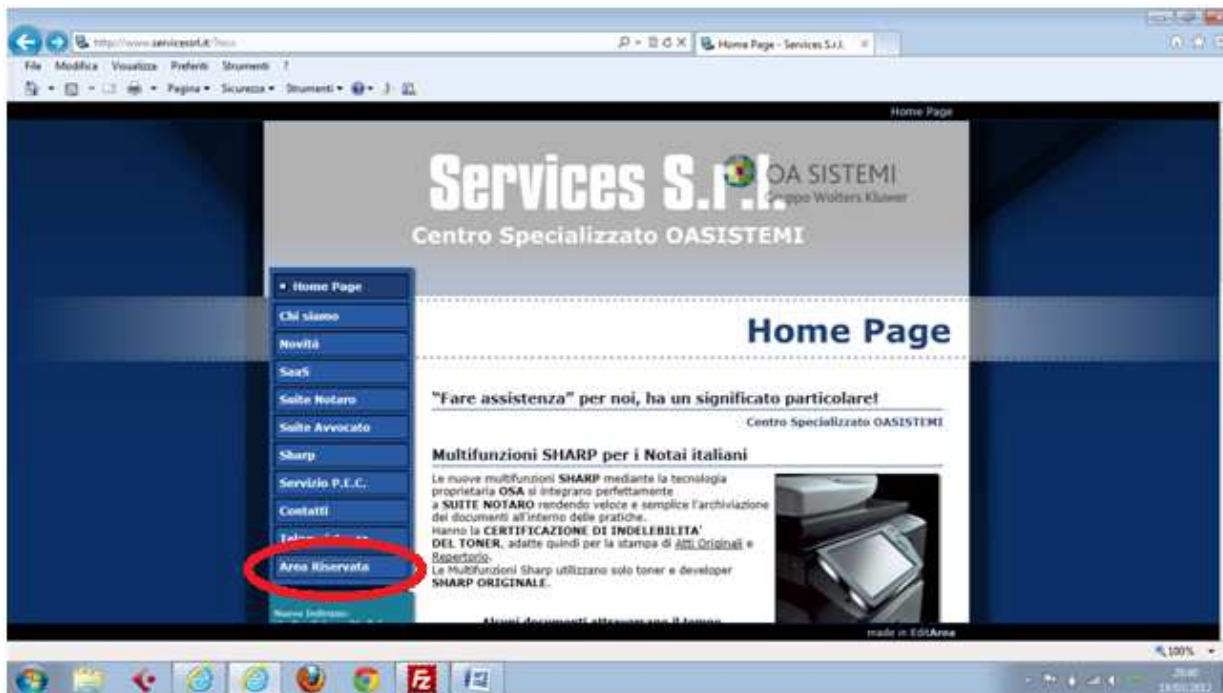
http://www.servicessrl.it/?sez

Home Page - Services S.r.l.

File Modifica Visualizza Preferiti Strumenti ?

Pagina ▾ Sicurezza ▾ Strumenti ▾

Home Page

Services S.r.l.

OA SISTEMI
Gruppo Wolters Kluwer

Centro Specializzato OASISTEMI

• Home Page
Chi siamo
Novità
SaaS
Suite Notaro
Suite Avvocato
Sharp
Servizio P.E.C.
Contatti
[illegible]
Area Riservata

Nuovo Indirizzo: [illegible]

Home Page

"Fare assistenza" per noi, ha un significato particolare!

Centro Specializzato OASISTEMI

Multifunzioni SHARP per i Notai italiani

Le nuove multifunzioni SHARP mediante la tecnologia proprietaria OSA si integrano perfettamente a SUITE NOTARO rendendo veloce e semplice l'archiviazione dei documenti all'interno delle pratiche.
Hanno la CERTIFICAZIONE DI INDELEBILITA' DEL TONER, adatte quindi per la stampa di Atti Originali e Repertorio.
Le Multifunzioni Sharp utilizzano solo toner e developer SHARP ORIGINALE.

Alcuni documenti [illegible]

made in EditArea

100%